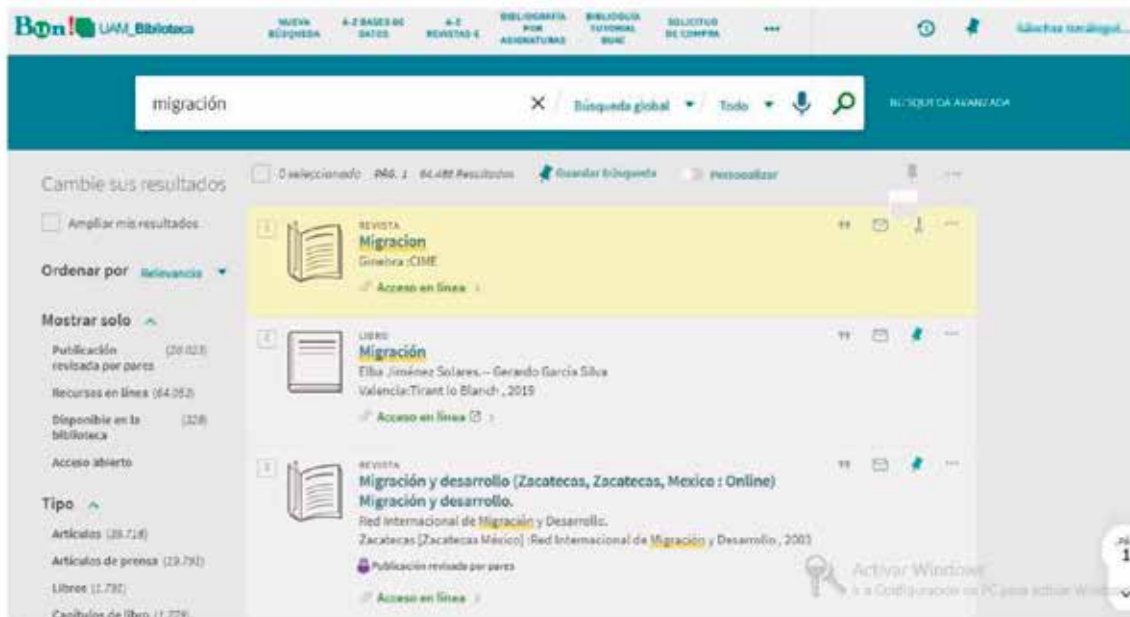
Bon! UAM_Biblioteca

NUEVA BÚSQUEDA | A-Z BASES DE DATOS | A-Z REVISTAS E | BIBLIOGRAFÍA POR ASIGNATURAS | BIBLIOGUÍA TUTORIAL BUAC | SOLICITUD DE COMPRA | ...

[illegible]

migración

Búsqueda global | Todo

BÚSQUEDA AVANZADA

Cambie sus resultados

Ampliar mis resultados

Ordenar por Relevancia

Mostrar solo

Publicación revisada por pares (20.023)

Recursos en línea (64.053)

Disponible en la biblioteca (328)

Acceso abierto

Tipo

Artículos (28.718)

Artículos de prensa (19.792)

Libros (1.792)

Capítulos de libro (1.778)

0 seleccionado PÁG. 1 64.488 Resultados

Guardar búsqueda

Personalizar

1

REVISTA

Migracion

Ginebra :CIME

Acceso en línea

2

LIBRO

Migración

Elba Jiménez Solares.-- Gerardo García Silva

Valencia:Tirant lo Blanch , 2019

Acceso en línea

3

REVISTA

Migración y desarrollo (Zacatecas, Zacatecas, Mexico : Online)

Migración y desarrollo.

Red Internacional de Migración y Desarrollo.

Zacatecas [Zacatecas México] :Red Internacional de Migración y Desarrollo , 2003

Publicación revisada por pares

Acceso en línea

Activar Windows

Ir a Configuración de PC para activar Windows